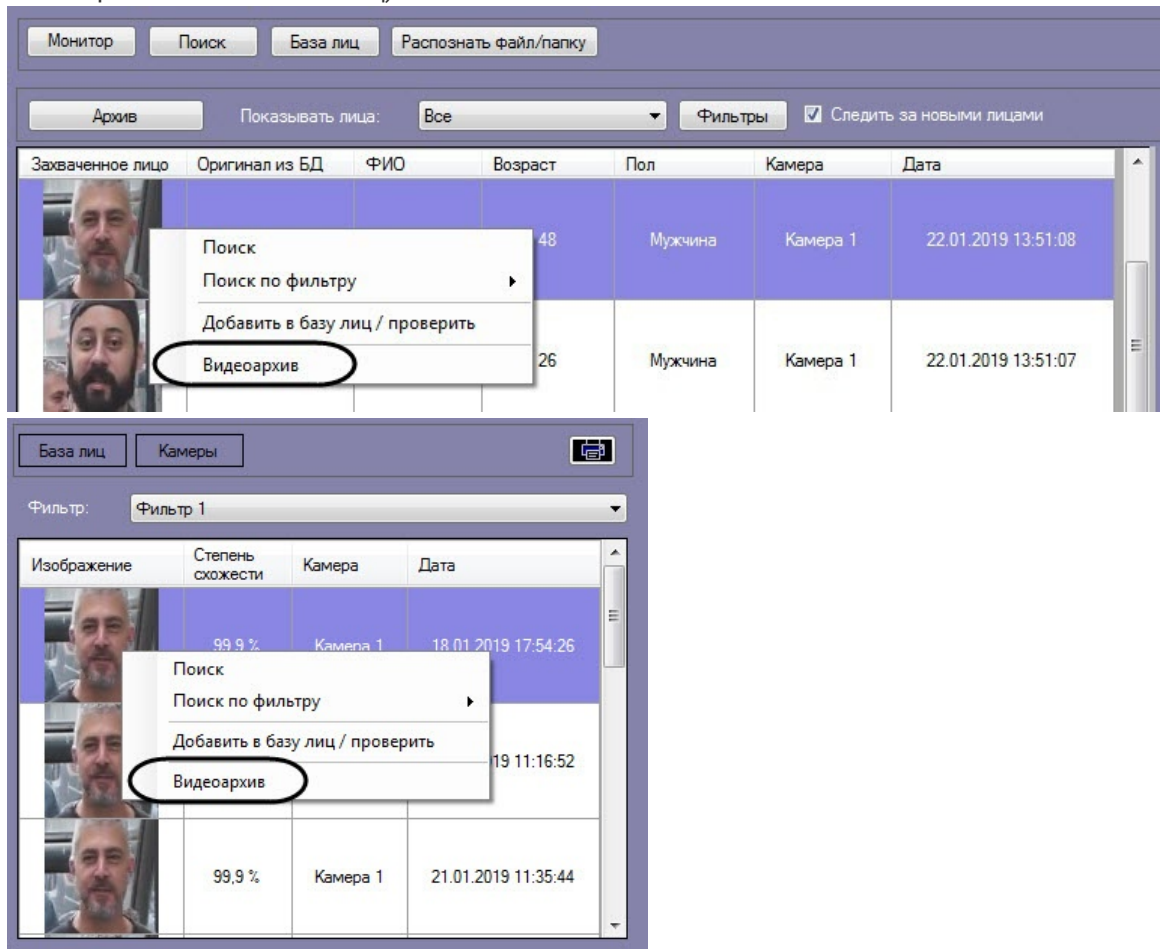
Монитор Поиск База лиц Распознать файл/папку

Архив Показывать лица: Все Фильтры Следить за новыми лицами

| Захваченное лицо | Оригинал из БД | ФИО | Возраст | Пол | Камера | Дата |
|---|---|---|---|---|---|---|
| | | | 48 | Мужчина | Камера 1 | 22.01.2019 13:51:08 |
| | | | 26 | Мужчина | Камера 1 | 22.01.2019 13:51:07 |

Поиск
Поиск по фильтру
Добавить в базу лиц / проверить
Видеоархив

База лиц Камеры

Фильтр: Фильтр 1

| Изображение | Степень схожести | Камера | Дата |
|---|---|---|---|
| | 99,9 % | Камера 1 | 18.01.2019 17:54:26 |
| | | | 19 11:16:52 |
| | 99,9 % | Камера 1 | 21.01.2019 11:35:44 |

Поиск
Поиск по фильтру
Добавить в базу лиц / проверить
Видеоархив